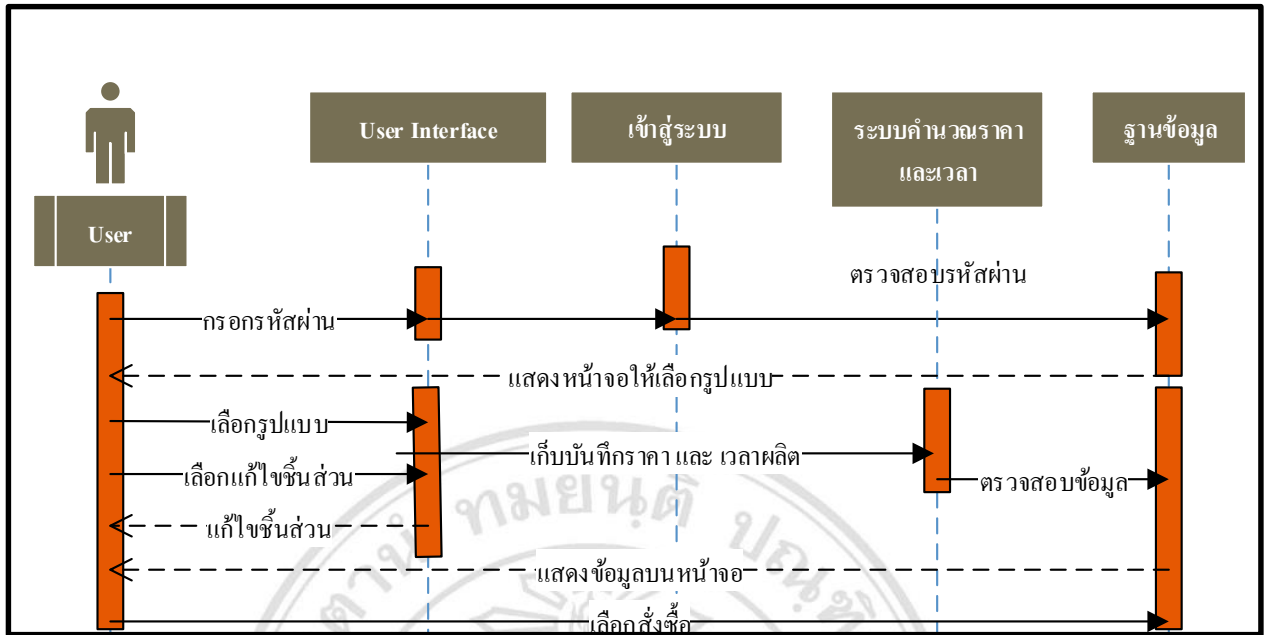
User Interface

เข้าสู่ระบบ

ระบบคำนวณราคาและเวลา

ฐานข้อมูล

User

ตรวจสอบรหัสผ่าน

กรอกรหัสผ่าน

แสดงหน้าจอให้เลือกรูปแบบ

เลือกรูปแบบ

เก็บบันทึกราคา และ เวลาผลิต

เลือกแก้ไขชิ้นส่วน

ตรวจสอบข้อมูล

แก้ไขชิ้นส่วน

แสดงข้อมูลบนหน้าจอ

เลือกสั่งซื้อ